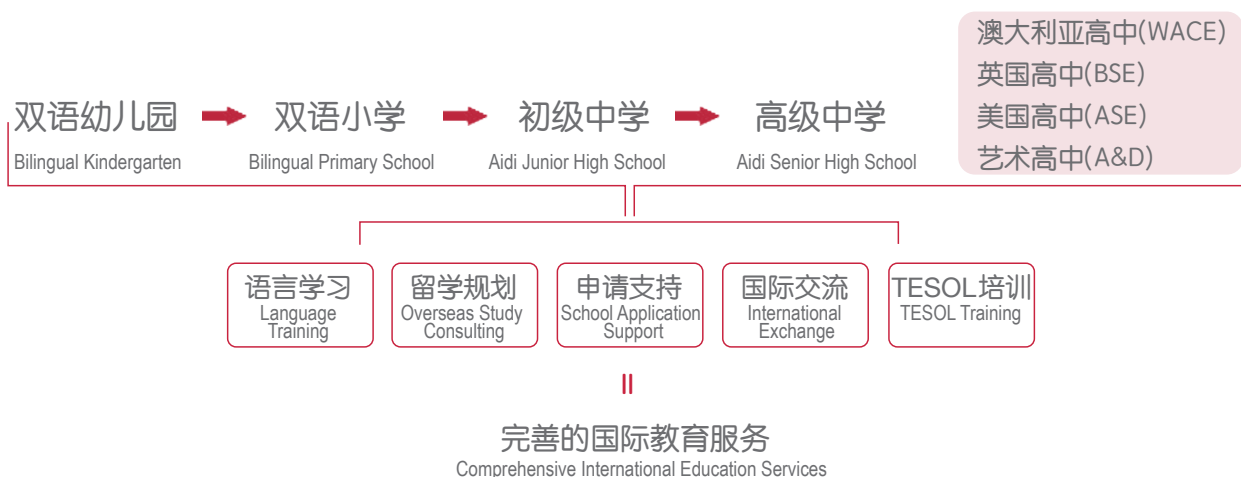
澳大利亚高中(WACE)
英国高中(BSE)
美国高中(ASE)
艺术高中(A&D)

双语幼儿园
Bilingual Kindergarten

双语小学
Bilingual Primary School

初级中学
Aidi Junior High School

高级中学
Aidi Senior High School

语言学习
Language Training

留学规划
Overseas Study Consulting

申请支持
School Application Support

国际交流
International Exchange

TESOL培训
TESOL Training

II

完善的国际教育服务
Comprehensive International Education Services